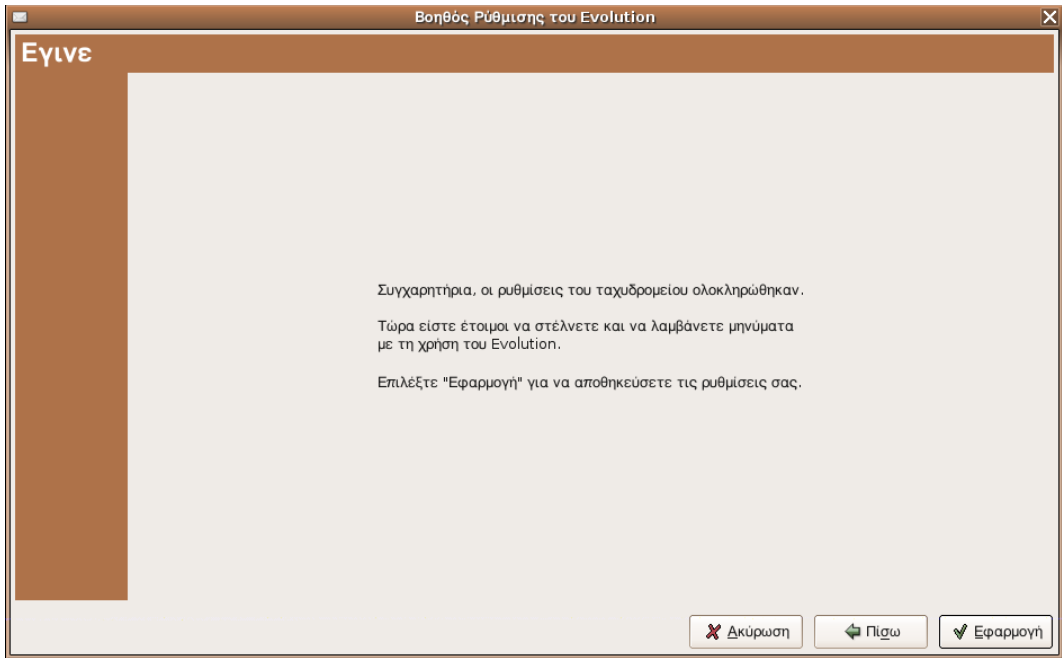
Βοηθός Ρύθμισης του Evolution

Εγινε

Συγχαρητήρια, οι ρυθμίσεις του ταχυδρομείου ολοκληρώθηκαν.

Τώρα είστε έτοιμοι να στέλνετε και να λαμβάνετε μηνύματα με τη χρήση του Evolution.

Επιλέξτε "Εφαρμογή" για να αποθηκεύσετε τις ρυθμίσεις σας.

Ακύρωση
Πίσω
Εφαρμογή